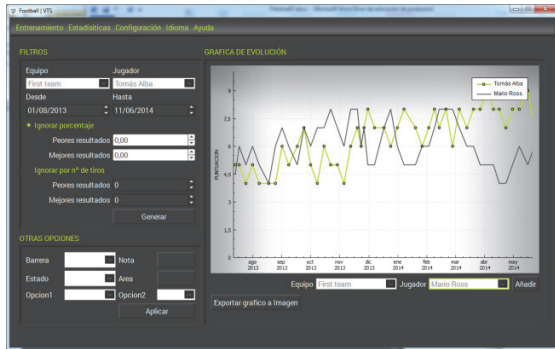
Football | VTS

Entrenamiento Estadísticas Configuración Idioma Ayuda

FILTROS

Equipo
First team
Jugador
Tomás Alba
Desde
01/08/2013
Hasta
11/06/2014
Ignorar porcentaje
Peores resultados 0,00
Mejores resultados 0,00
Ignorar por nº de tiros
Peores resultados 0
Mejores resultados 0
Generar

OTRAS OPCIONES

Barrera
Nota
Estado
Area
Opcion1
Opcion2
Aplicar

GRAFICA DE EVOLUCIÓN

Tomás Alba
Mario Rosso

PUNTUACION

9
7,5
6
4,5
3
1,5
0

ago 2013
sep 2013
oct 2013
nov 2013
dic 2013
ene 2014
feb 2014
mar 2014
abr 2014
may 2014

Equipo First team Jugador Mario Rosso Añadir

Exportar grafico a Imagen